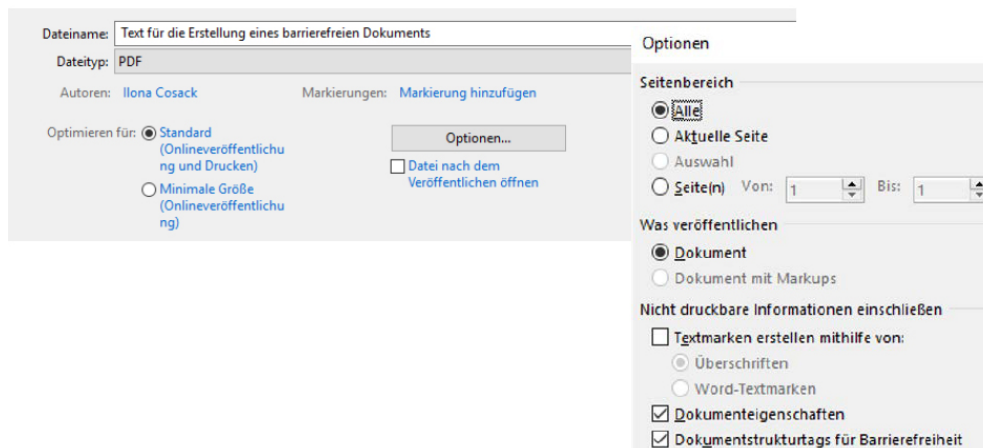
Dateiname: Text für die Erstellung eines barrierefreien Dokuments

Dateityp: PDF

Autoren: Ilona Cosack

Markierungen: Markierung hinzufügen

Optimieren für: Standard (Onlineveröffentlichung und Drucken)

Minimale Größe (Onlineveröffentlichung)

Optionen...

Datei nach dem Veröffentlichen öffnen

Optionen

Seitenbereich

Alle

Aktuelle Seite

Auswahl

Seite(n) Von: 1 Bis: 1

Was veröffentlichen

Dokument

Dokument mit Markups

Nicht druckbare Informationen einschließen

Textmarken erstellen mithilfe von:

Überschriften

Word-Textmarken

Dokumenteigenschaften

Dokumentstrukturtags für Barrierefreiheit